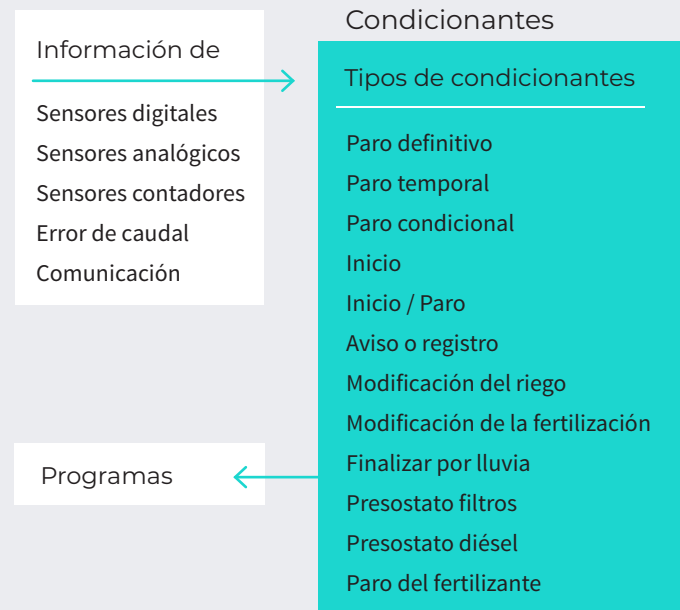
Información de

Sensores digitales
Sensores analógicos
Sensores contadores
Error de caudal
Comunicación

Programas

Condicionantes

Tipos de condicionantes

Paro definitivo
Paro temporal
Paro condicional
Inicio
Inicio / Paro
Aviso o registro
Modificación del riego
Modificación de la fertilización
Finalizar por lluvia
Presostato filtros
Presostato diésel
Paro del fertilizante